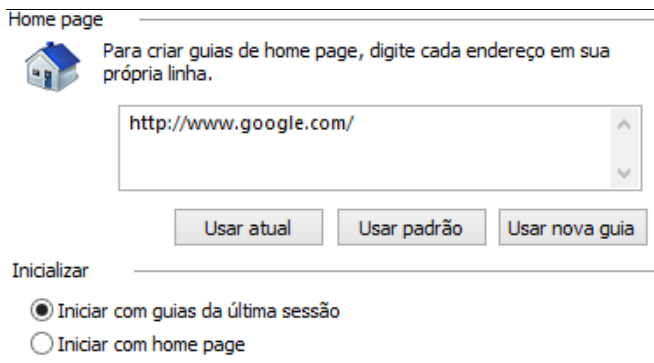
Home page

Para criar guias de home page, digite cada endereço em sua própria linha.

http://www.google.com/

Usar atual

Usar padrão

Usar nova guia

Inicializar

Iniciar com guias da última sessão

Iniciar com home page